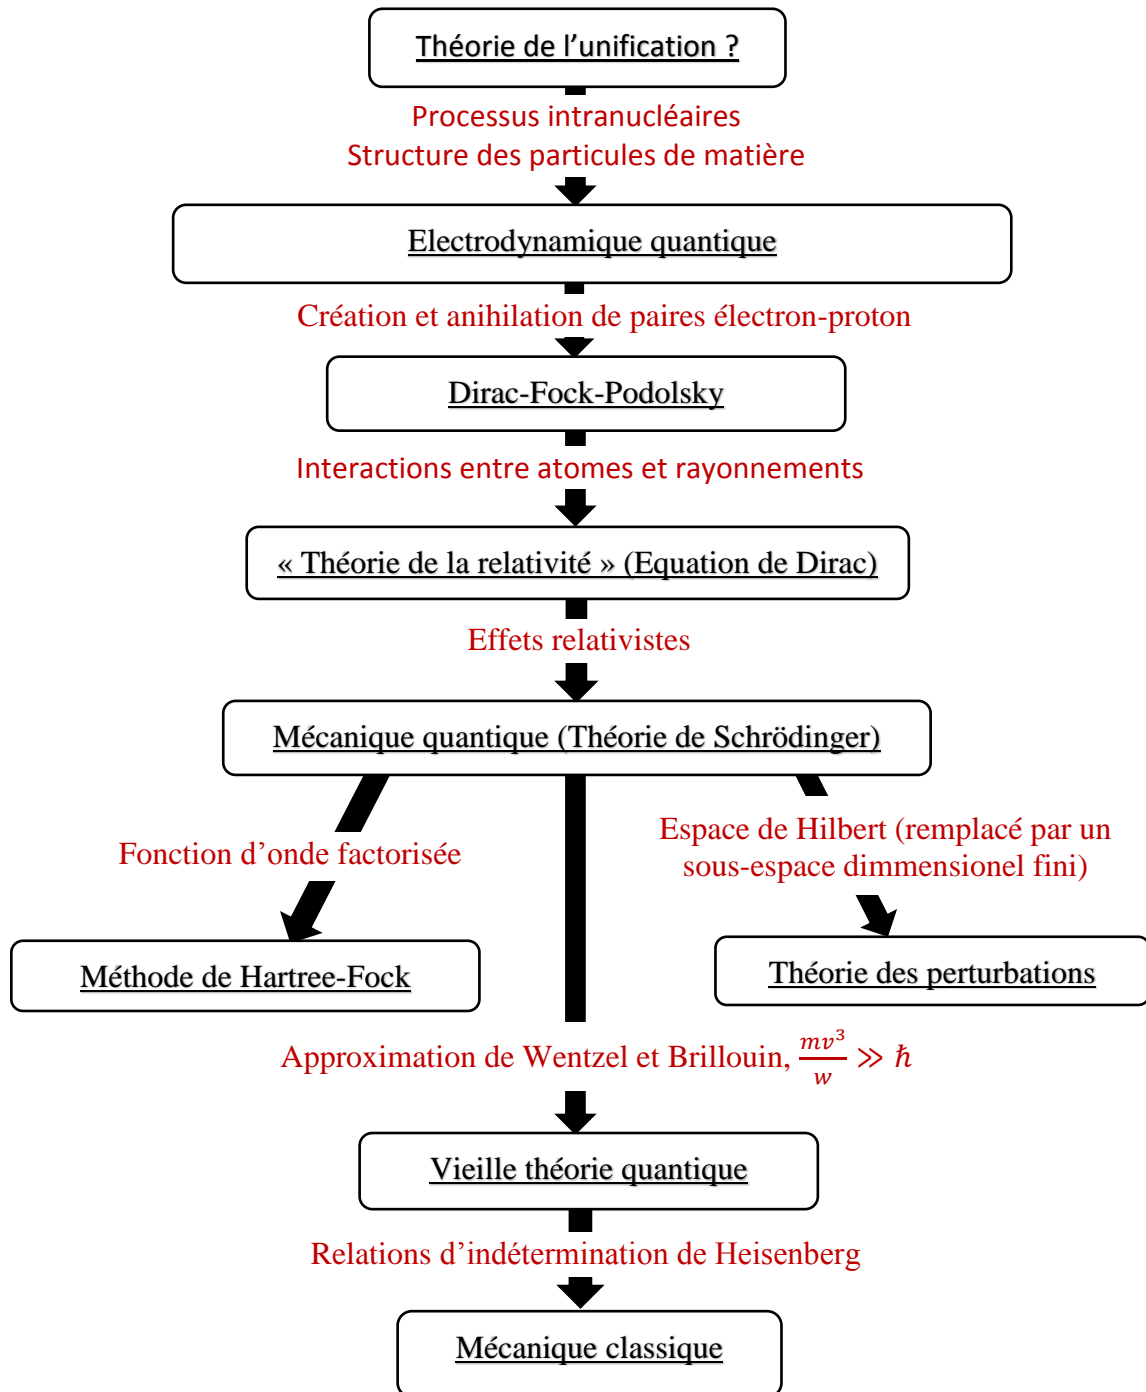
Théorie de l’unification ?

Processus intranucléaires
Structure des particules de matière

Electrodynamique quantique

Création et anihilation de paires électron-proton

Dirac-Fock-Podolsky

Interactions entre atomes et rayonnements

« Théorie de la relativité » (Equation de Dirac)

Effets relativistes

Mécanique quantique (Théorie de Schrödinger)

Fonction d’onde factorisée

Espace de Hilbert (remplacé par un sous-espace dimmensionel fini)

Méthode de Hartree-Fock

Théorie des perturbations

Approximation de Wentzel et Brillouin, $\frac{mv^3}{w} \gg \hbar$

Vieille théorie quantique

Relations d’indétermination de Heisenberg

Mécanique classique